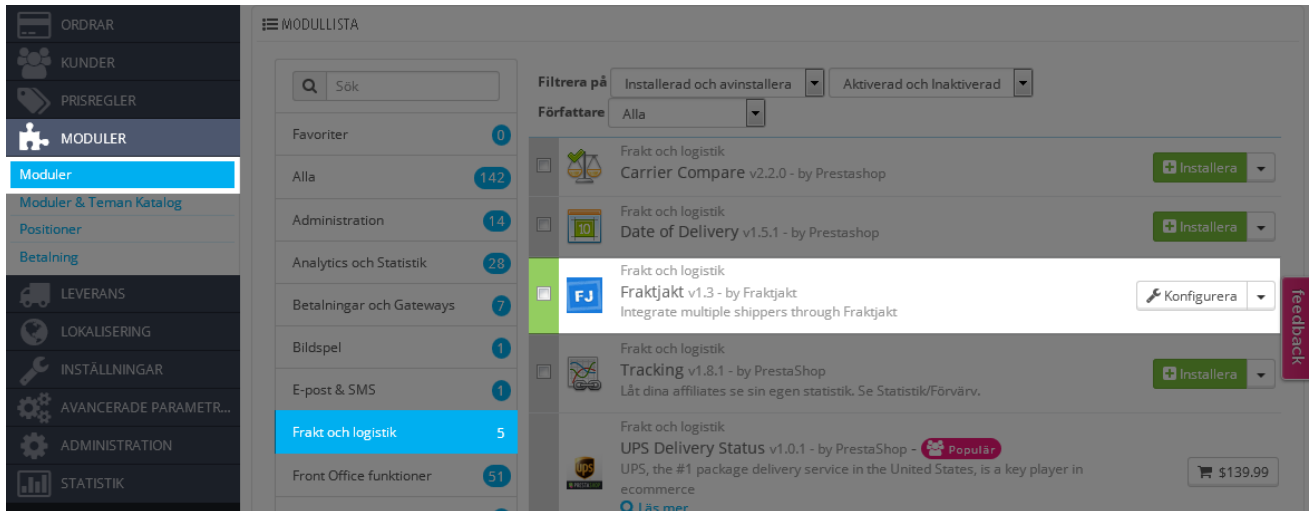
ORDRAR
KUNDER
PRISREGLER
MODULER
Moduler
Moduler & Teman Katalog
Positioner
Betalning
LEVERANS
LOKALISERING
INSTÄLLNINGAR
AVANCERADE PARAMETR...
ADMINISTRATION
STATISTIK

MODULLISTA

Sök

Favoriter 0
Alla 142
Administration 14
Analytics och Statistik 28
Betalningar och Gateways 7
Bildspel 1
E-post & SMS 1
Frakt och logistik 5
Front Office funktioner 51

Filtrera på Installerad och avinstallera | Aktiverad och Inaktiverad
Författare Alla

Frakt och logistik
Carrier Compare v2.2.0 - by Prestashop
Installera

Frakt och logistik
Date of Delivery v1.5.1 - by Prestashop
Installera

Frakt och logistik
Fraktjakt v1.3 - by Fraktjakt
Integrate multiple shippers through Fraktjakt
Konfigurera

Frakt och logistik
Tracking v1.8.1 - by PrestaShop
Låt dina affiliates se sin egen statistik. Se Statistik/Förvärv.
Installera

Frakt och logistik
UPS Delivery Status v1.0.1 - by PrestaShop - Populär
UPS, the #1 package delivery service in the United States, is a key player in ecommerce
Läs mer
$139.99

feedback